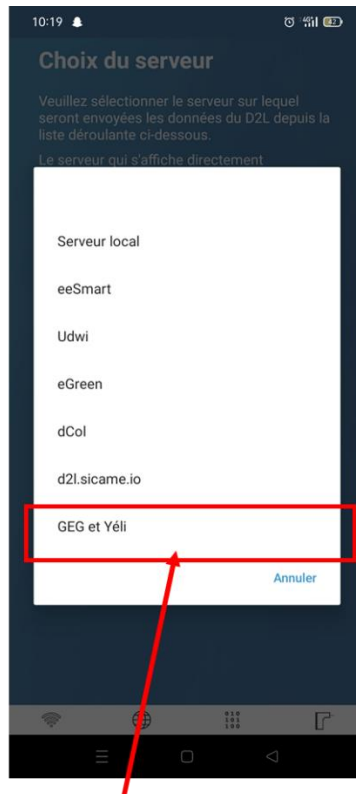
10:19

Choix du serveur

Veuillez sélectionner le serveur sur lequel seront envoyées les données du D2L depuis la liste déroulante ci-dessous.

Le serveur qui s'affiche directement

Serveur local

eeSmart

Udwi

eGreen

dCol

d2l.sicame.io

GEG et Yéli

Annuler